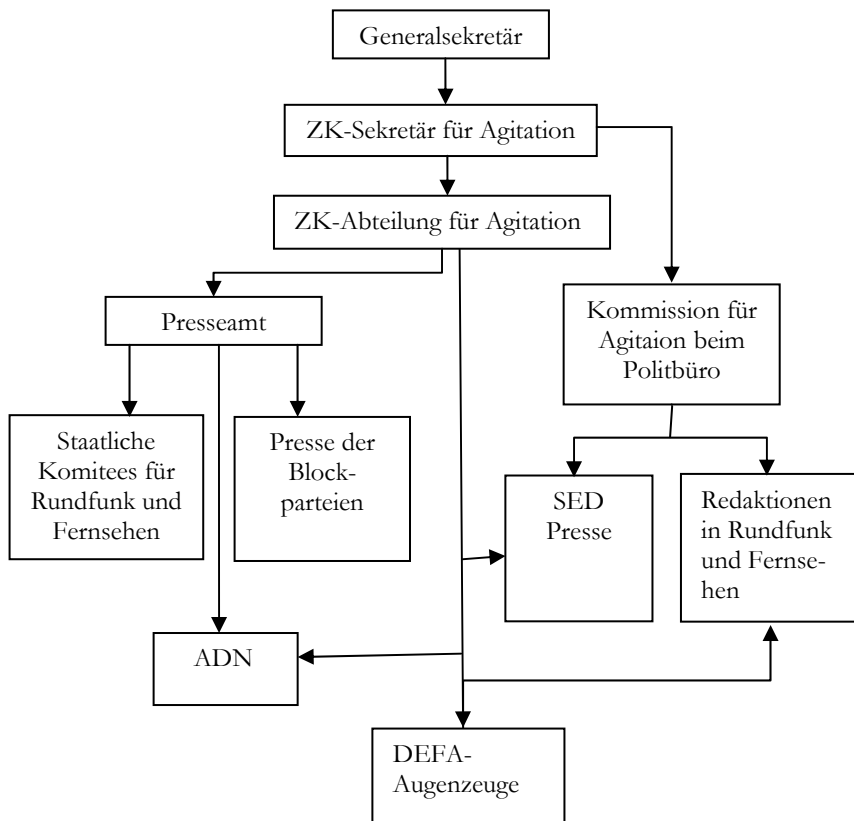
Generalsekretär

ZK-Sekretär für Agitation

ZK-Abteilung für Agitation

Presseamt

Kommission für Agitaion beim Politbüro

Staatliche Komitees für Rundfunk und Fernsehen

Presse der Blockparteien

SED Presse

Redaktionen in Rundfunk und Fernsehen

ADN

DEFA-Augenzeuge